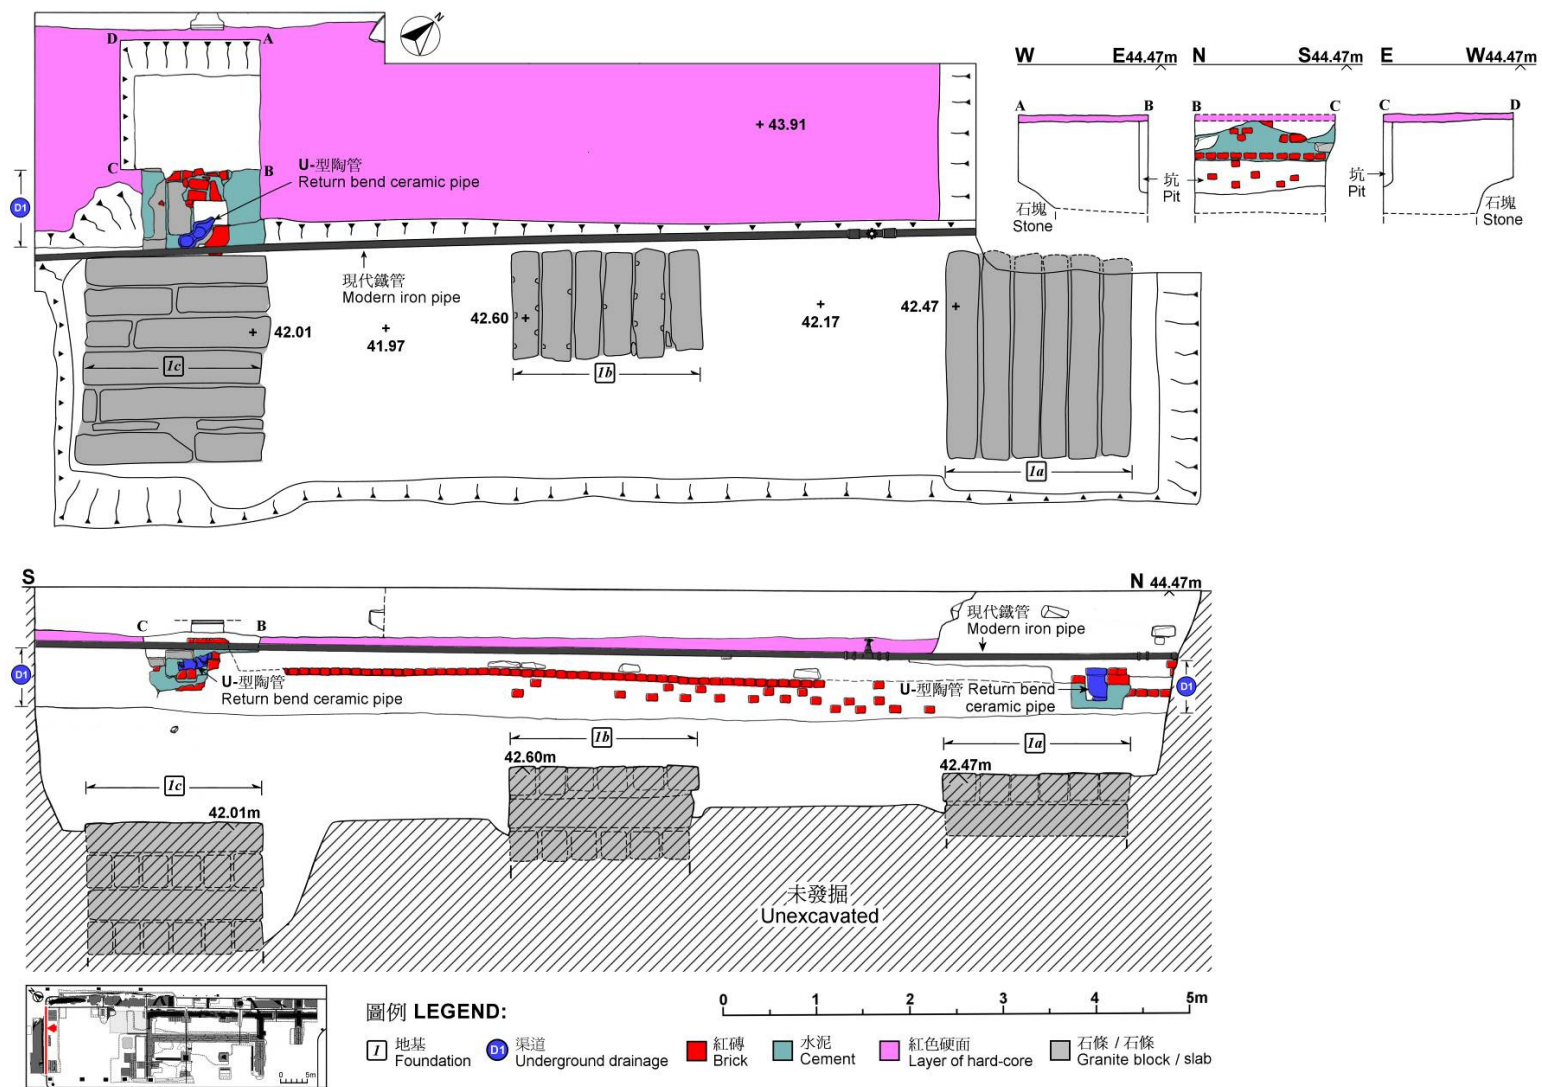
D
A
C
B
D1
U-型陶管
Return bend ceramic pipe
+ 43.91
現代鐵管
Modern iron pipe
+ 42.01
+ 41.97
42.60 +
+ 42.17
42.47 +
Ic
Ib
Ia

W E44.47m
A B
石塊
Stone
N S44.47m
B C
坑
Pit
E W44.47m
C D
坑
Pit
石塊
Stone

S
N 44.47m
C B
D1
U-型陶管
Return bend ceramic pipe
現代鐵管
Modern iron pipe
U-型陶管 Return bend ceramic pipe
D1
Ib
Ia
Ic
42.60m
42.47m
42.01m
未發掘
Unexcavated

0 1 2 3 4 5m
5m
圖例 LEGEND:
I 地基 Foundation
D1 渠道 Underground drainage
紅磚 Brick
水泥 Cement
紅色硬面 Layer of hard-core
石條 / 石條 Granite block / slab